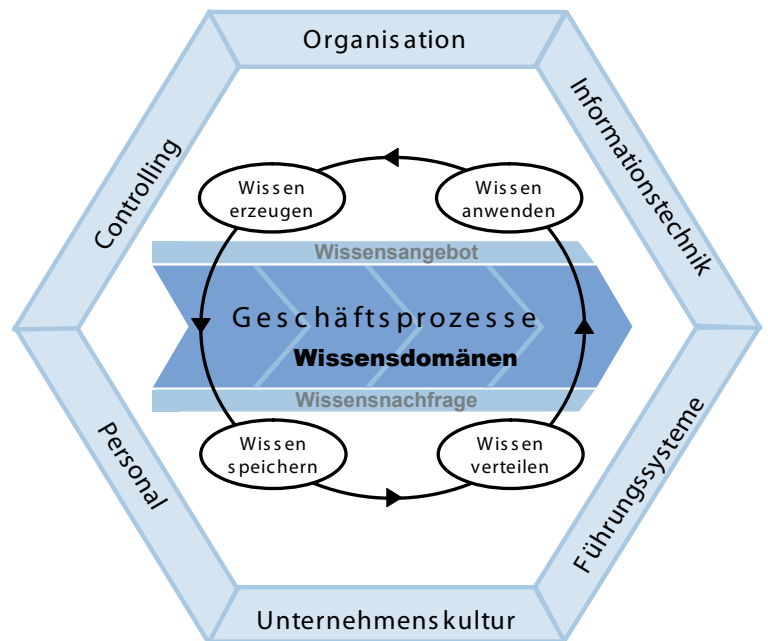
Organisation

Informationstechnik

Führungssysteme

Unternehmenskultur

Personal

Controlling

Wissen erzeugen

Wissen anwenden

Wissensangebot

Geschäftsprozesse

Wissensdomänen

Wissensnachfrage

Wissen speichern

Wissen verteilen